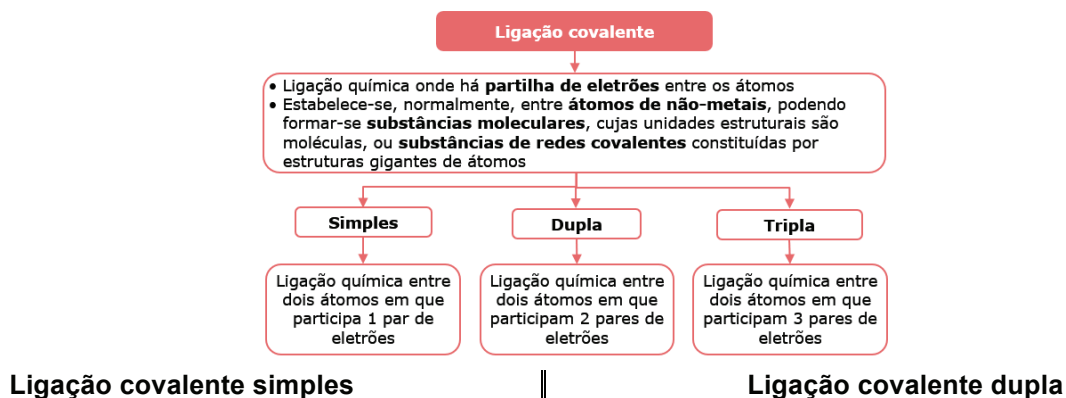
Ligação covalente

• Ligação química onde há **partilha de eletrões** entre os átomos
• Estabelece-se, normalmente, entre **átomos de não-metais**, podendo formar-se **substâncias moleculares**, cujas unidades estruturais são moléculas, ou **substâncias de redes covalentes** constituídas por estruturas gigantes de átomos

Simples

Ligação química entre dois átomos em que participa 1 par de eletrões

Dupla

Ligação química entre dois átomos em que participam 2 pares de eletrões

Tripla

Ligação química entre dois átomos em que participam 3 pares de eletrões

Ligação covalente simples

Ligação covalente dupla